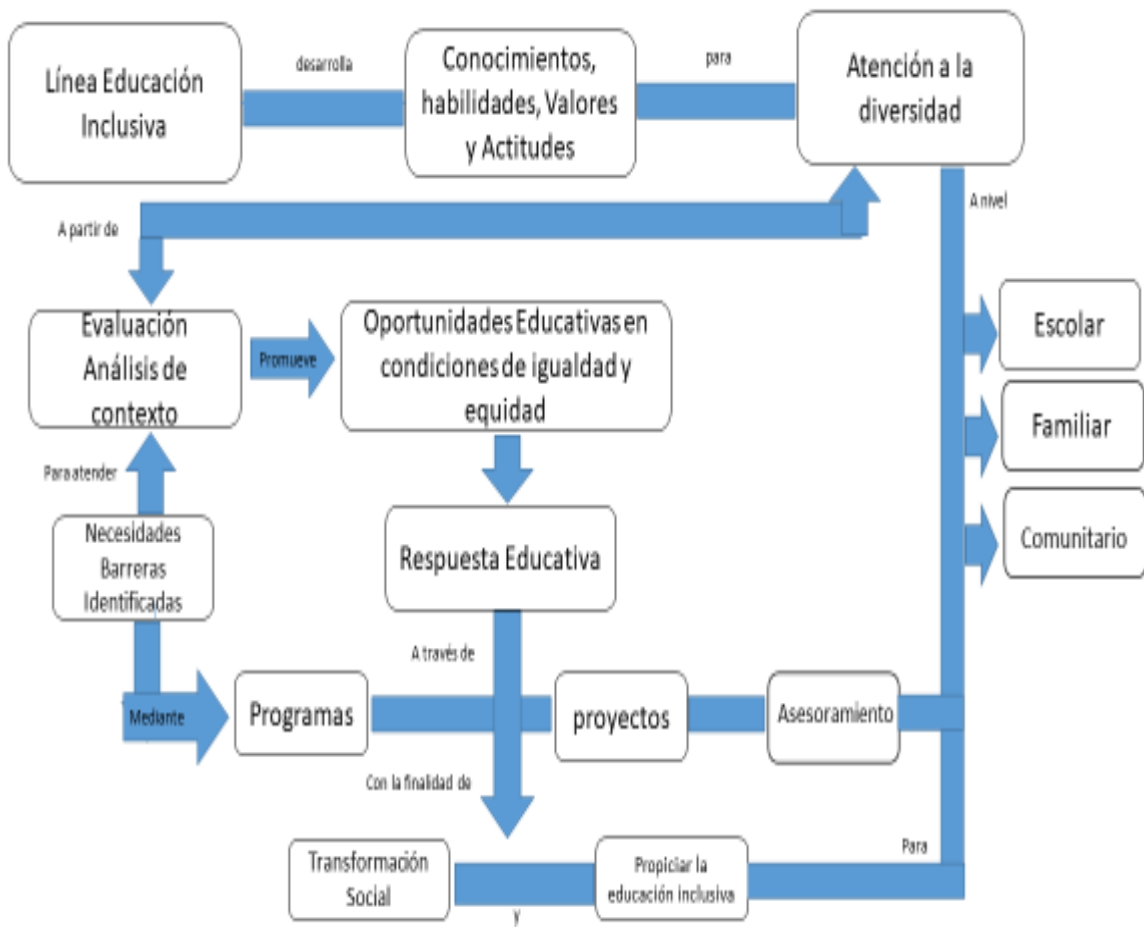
Línea Educación Inclusiva

desarrolla

Conocimientos, habilidades, Valores y Actitudes

para

Atención a la diversidad

A partir de

A nivel

Evaluación Análisis de contexto

Promueve

Oportunidades Educativas en condiciones de igualdad y equidad

Escolar

Familiar

Comunitario

Para atender

Necesidades Barreras Identificadas

Respuesta Educativa

A través de

Mediante

Programas

proyectos

Asesoramiento

Con la finalidad de

Transformación Social

y

Propiciar la educación inclusiva

Para